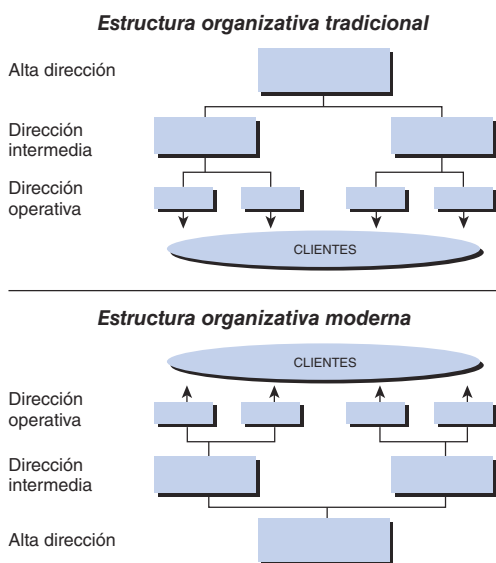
Estructura organizativa tradicional

Alta dirección

Dirección intermedia

Dirección operativa

CLIENTES

Estructura organizativa moderna

CLIENTES

Dirección operativa

Dirección intermedia

Alta dirección